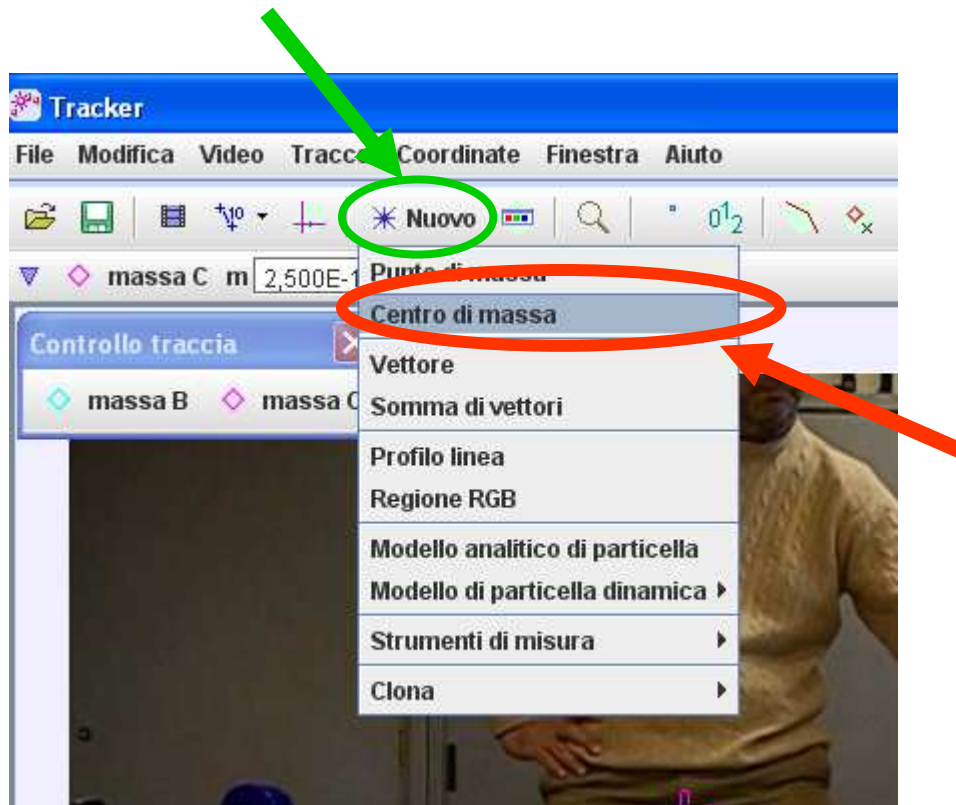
Tracker

File Modifica Video Tracce Coordinate Finestra Aiuto

Nuovo

massa C m 2,500E-1

Punto di massa
Centro di massa
Vettore
Somma di vettori
Profilo linea
Regione RGB
Modello analitico di particella
Modello di particella dinamica
Strumenti di misura
Clona

Controllo traccia

massa B massa C